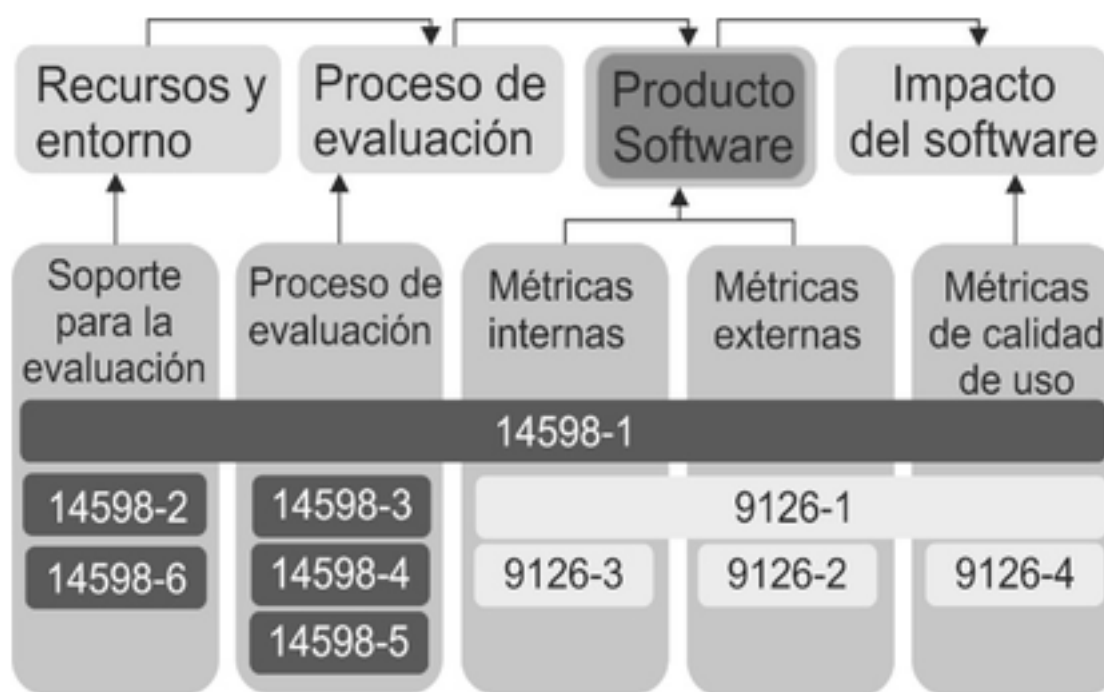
Recursos y entorno

Proceso de evaluación

Producto Software

Impacto del software

Soporte para la evaluación

Proceso de evaluación

Métricas internas

Métricas externas

Métricas de calidad de uso

14598-1

14598-2

14598-6

14598-3

14598-4

14598-5

9126-1

9126-3

9126-2

9126-4